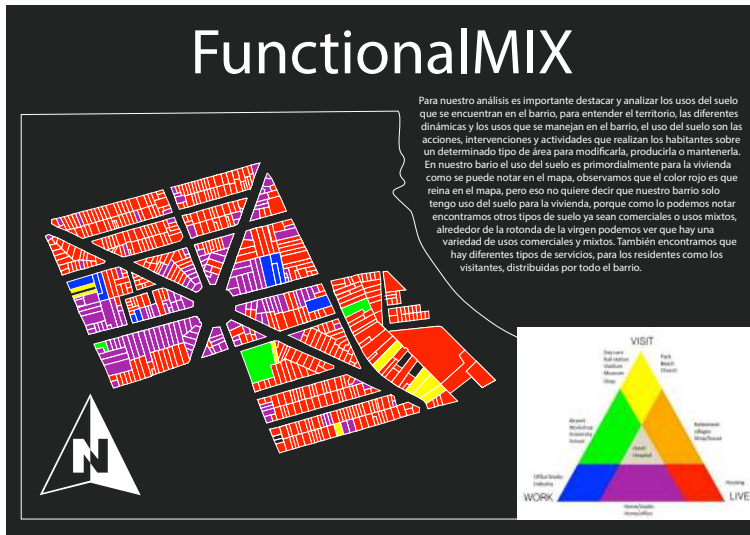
FunctionalMIX

Para nuestro análisis es importante destacar y analizar los usos del suelo que se encuentran en el barrio, para entender el territorio, las diferentes dinámicas y los usos que se manejan en el barrio, el uso del suelo son las acciones, intervenciones y actividades que realizan los habitantes sobre un determinado tipo de área para modificarla, producirla o mantenerla. En nuestro bario el uso del suelo es primordialmente para la vivienda como se puede notar en el mapa, observamos que el color rojo es que reina en el mapa, pero eso no quiere decir que nuestro barrio solo tengo uso del suelo para la vivienda, porque como lo podemos notar encontramos otros tipos de suelo ya sean comerciales o usos mixtos, alrededor de la rotonda de la virgen podemos ver que hay una variedad de usos comerciales y mixtos. También encontramos que hay diferentes tipos de servicios, para los residentes como los visitantes, distribuidas por todo el barrio.

N

VISIT

Daycare
Rail station
Stadium
Museum
Shop

Park
Beach
Church

Airport
Workshop
University
School

Retirement
villages
Shop/house

Hotel
Hospital

Office/Studio
Industry

Housing

Home/Studio
Home/office

WORK

LIVE